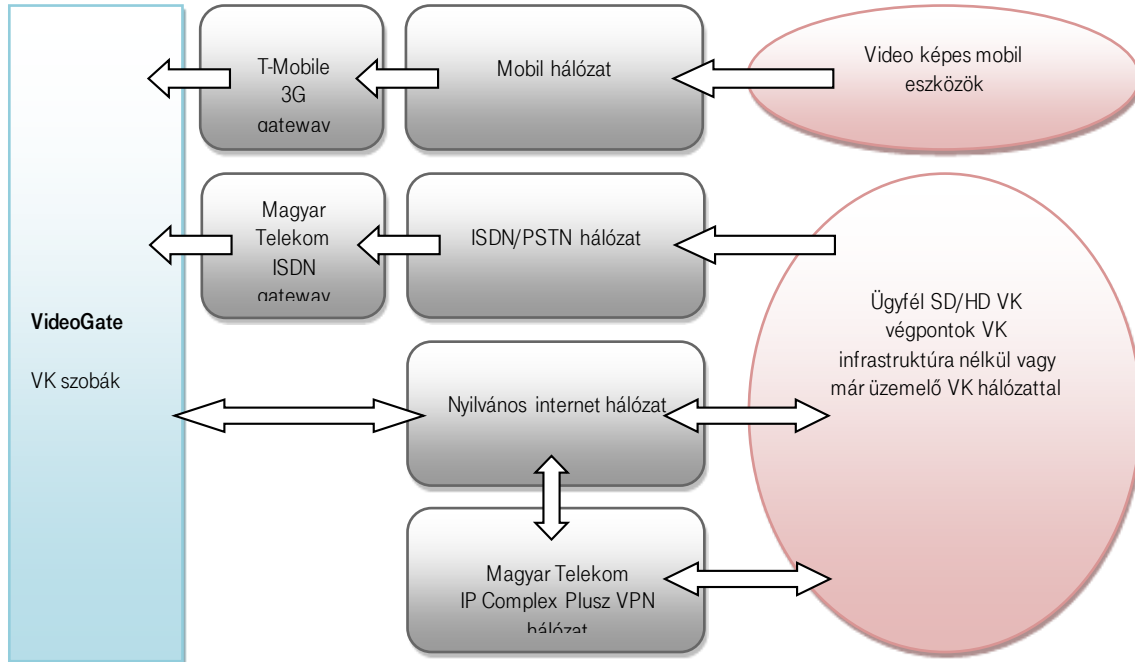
T-Mobile 3G gateway

Mobil hálózat

Video képes mobil eszközök

Magyar Telekom ISDN gateway

ISDN/PSTN hálózat

VideoGate

VK szobák

Ügyfél SD/HD VK végpontok VK infrastruktúra nélkül vagy már üzemelő VK hálózattal

Nyilvános internet hálózat

Magyar Telekom IP Complex Plusz VPN hálózat